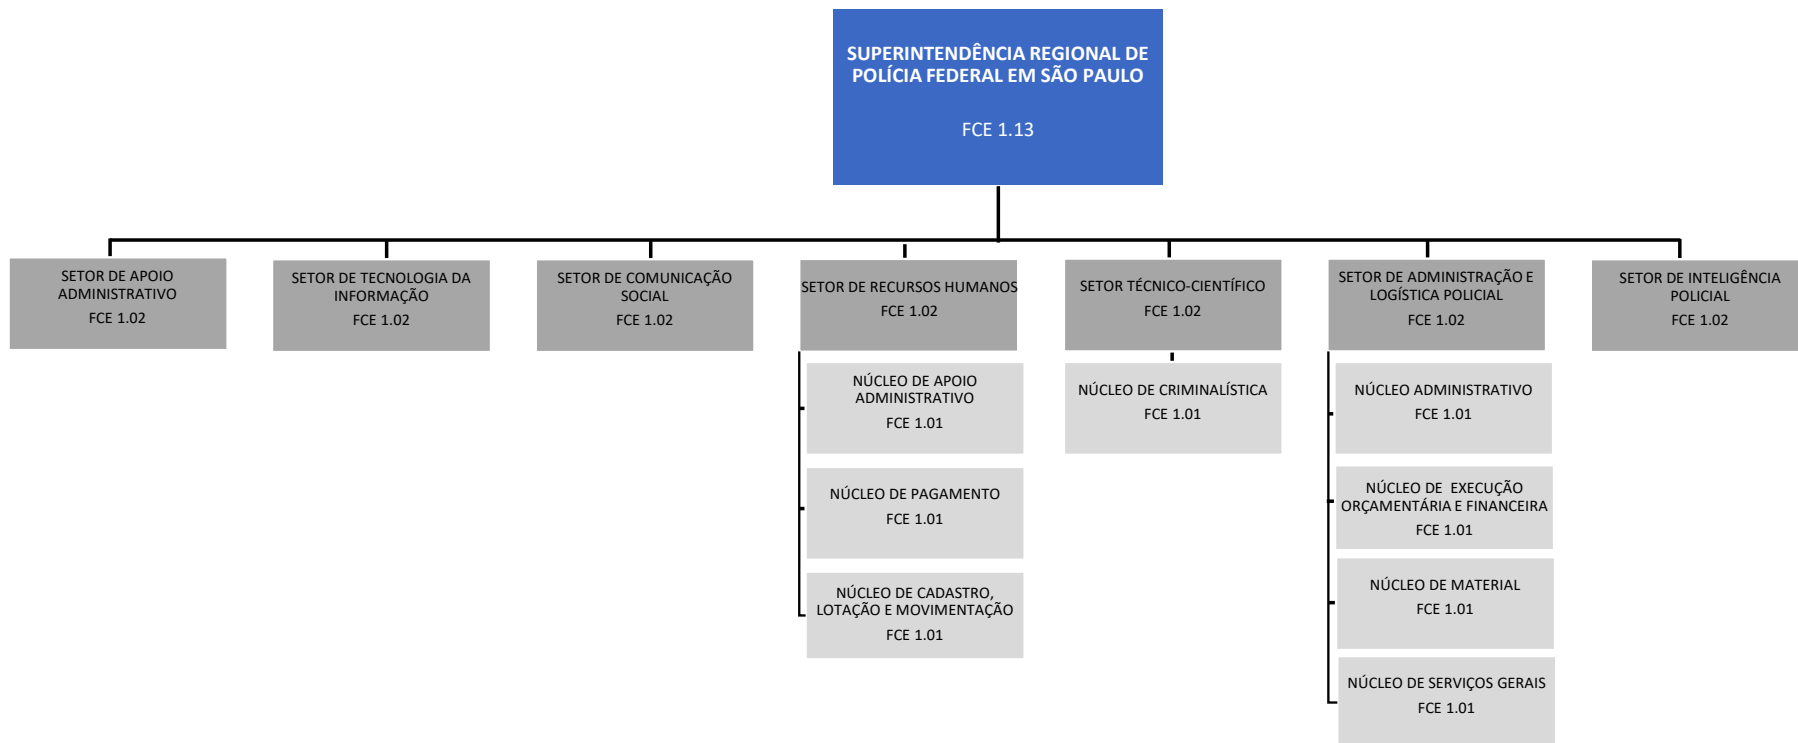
SUPERINTENDÊNCIA REGIONAL DE POLÍCIA FEDERAL EM SÃO PAULO

FCE 1.13

SETOR DE APOIO ADMINISTRATIVO
FCE 1.02

SETOR DE TECNOLOGIA DA INFORMAÇÃO
FCE 1.02

SETOR DE COMUNICAÇÃO SOCIAL
FCE 1.02

SETOR DE RECURSOS HUMANOS
FCE 1.02

NÚCLEO DE APOIO ADMINISTRATIVO
FCE 1.01

NÚCLEO DE PAGAMENTO
FCE 1.01

NÚCLEO DE CADASTRO, LOTAÇÃO E MOVIMENTAÇÃO
FCE 1.01

SETOR TÉCNICO-CIENTÍFICO
FCE 1.02

NÚCLEO DE CRIMINALÍSTICA
FCE 1.01

SETOR DE ADMINISTRAÇÃO E LOGÍSTICA POLICIAL
FCE 1.02

NÚCLEO ADMINISTRATIVO
FCE 1.01

NÚCLEO DE EXECUÇÃO ORÇAMENTÁRIA E FINANCEIRA
FCE 1.01

NÚCLEO DE MATERIAL
FCE 1.01

NÚCLEO DE SERVIÇOS GERAIS
FCE 1.01

SETOR DE INTELIGÊNCIA POLICIAL
FCE 1.02